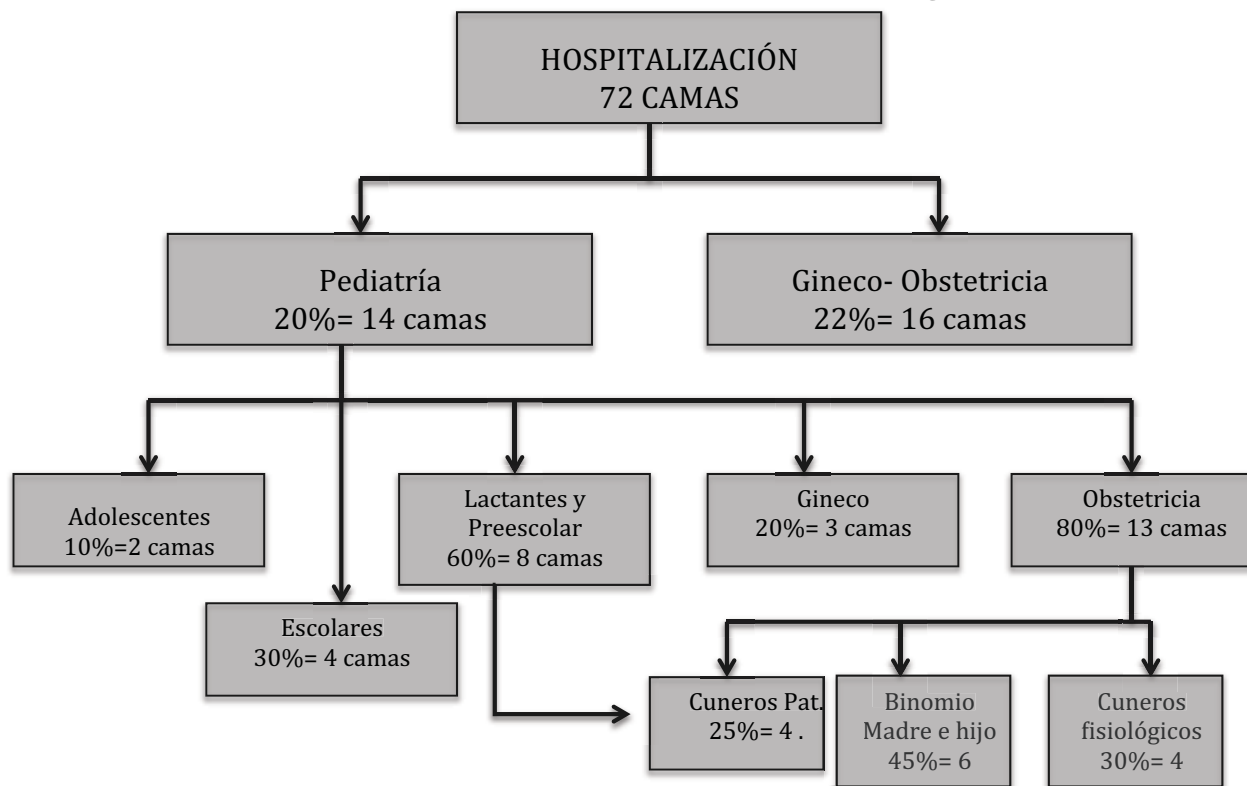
HOSPITALIZACIÓN
72 CAMAS

Pediatría
20%= 14 camas

Gineco- Obstetricia
22%= 16 camas

Adolescentes
10%=2 camas

Escolares
30%= 4 camas

Lactantes y Preescolar
60%= 8 camas

Gineco
20%= 3 camas

Obstetricia
80%= 13 camas

Cuneros Pat.
25%= 4 .

Binomio
Madre e hijo
45%= 6

Cuneros
fisiológicos
30%= 4